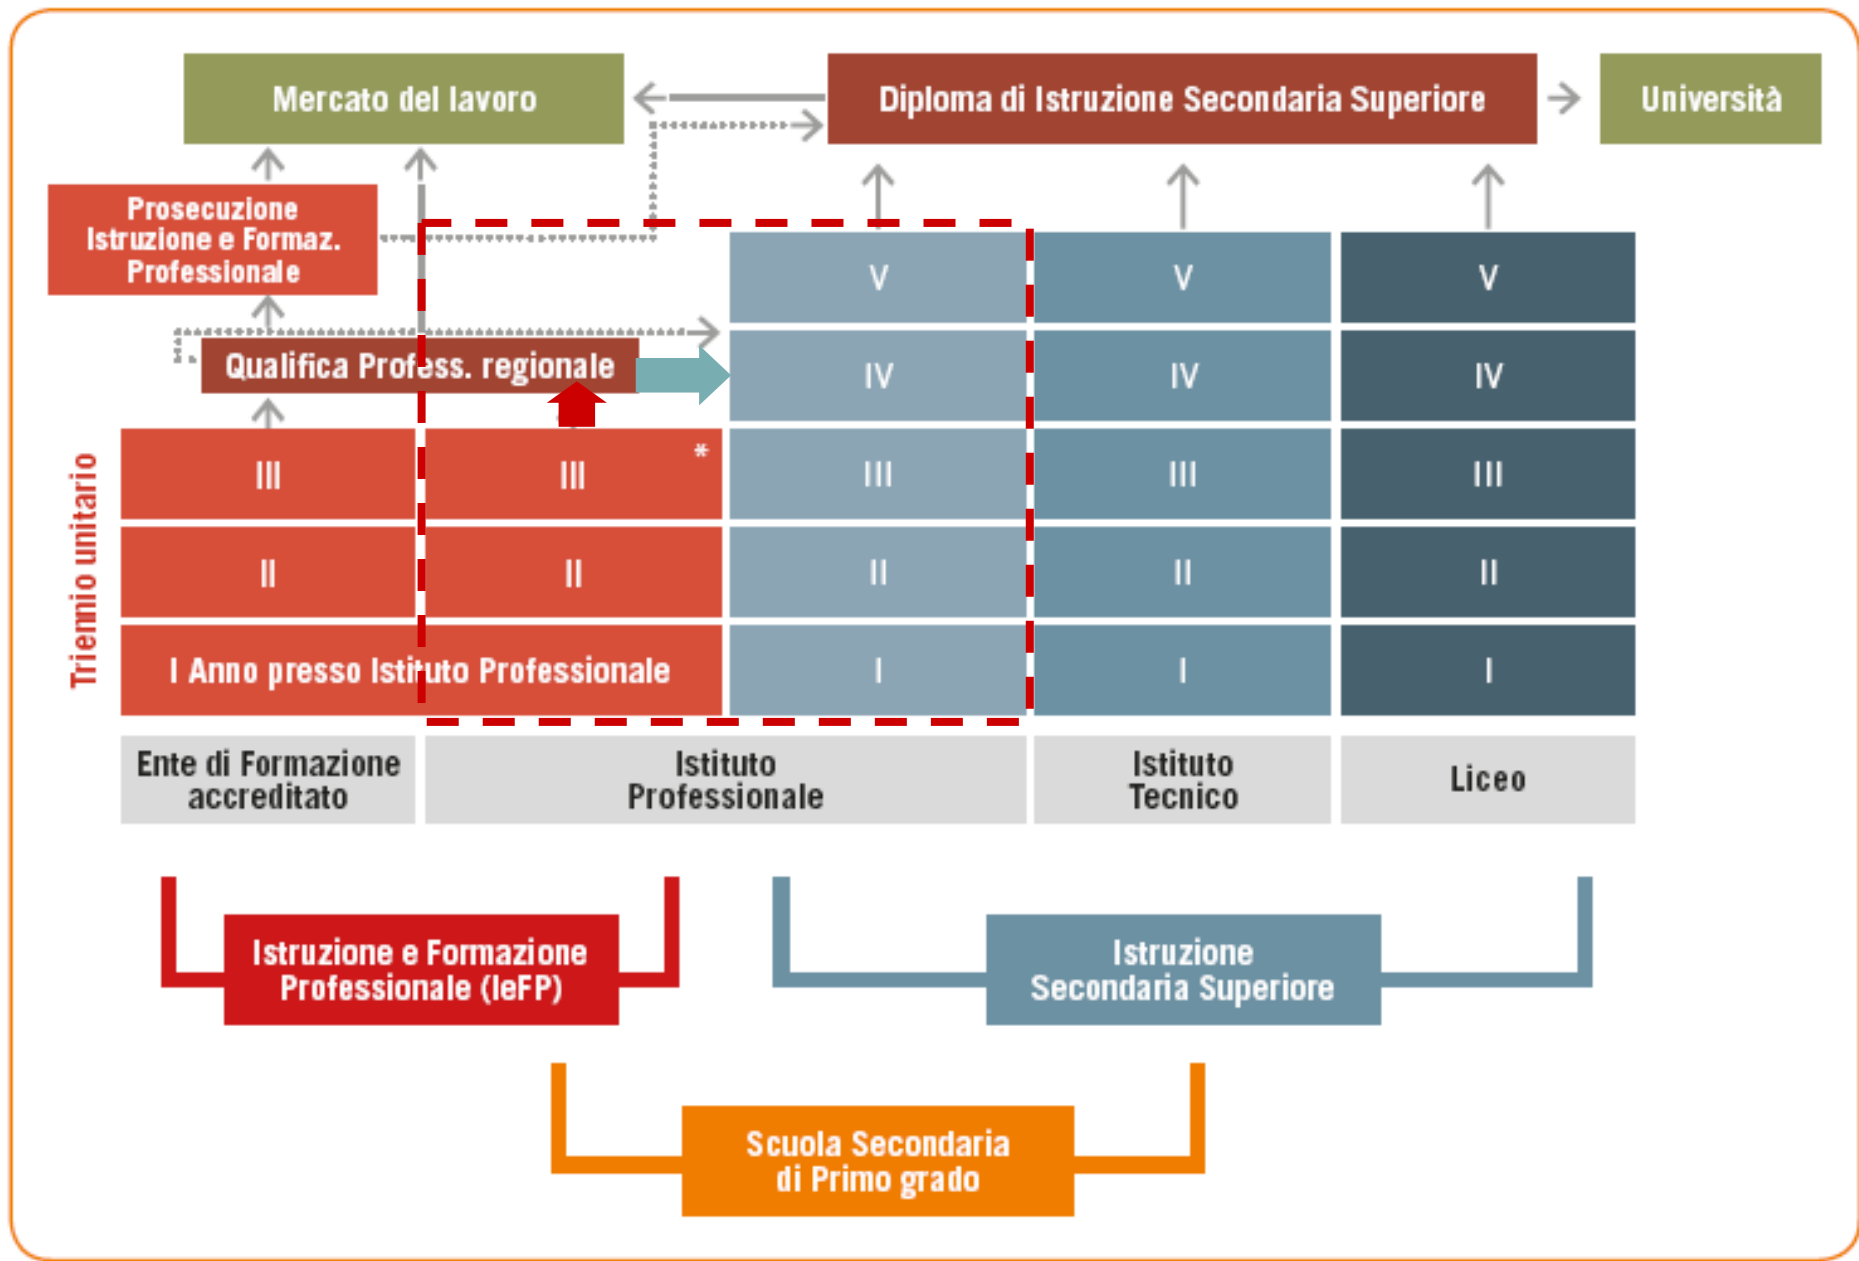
Mercato del lavoro

Diploma di Istruzione Secondaria Superiore

Università

Prosecuzione Istruzione e Formaz. Professionale

Qualifica Profess. regionale

Triennio unitario

V

V

V

IV

IV

IV

III

III *

III

III

III

II

II

II

II

II

I Anno presso Istituto Professionale

I

I

I

Ente di Formazione accreditato

Istituto Professionale

Istituto Tecnico

Liceo

Istruzione e Formazione Professionale (IeFP)

Istruzione Secondaria Superiore

Scuola Secondaria di Primo grado